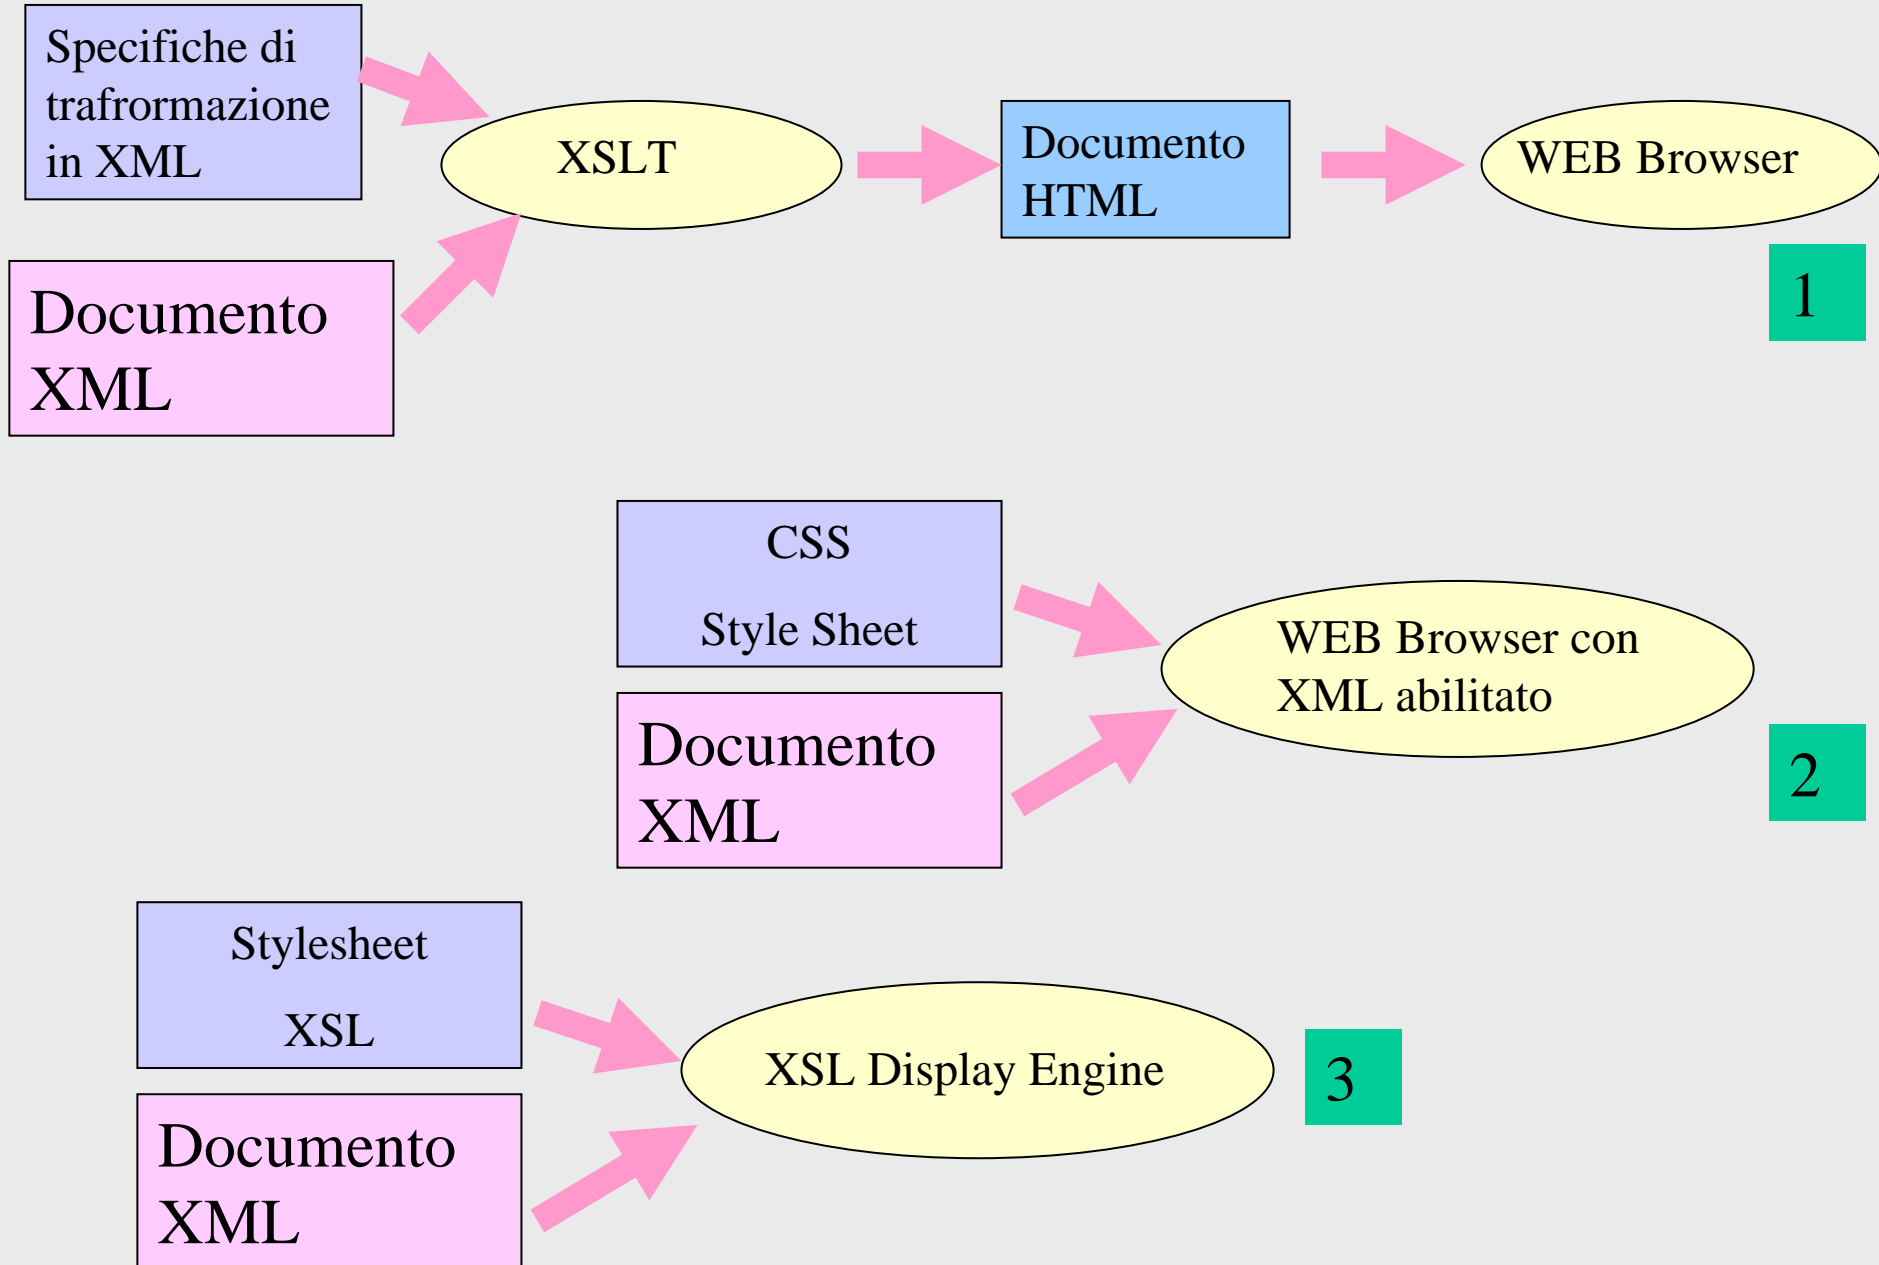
Specifiche di trafrormazione in XML

XSLT

Documento HTML

WEB Browser

Documento XML

1

CSS

Style Sheet

WEB Browser con XML abilitato

Documento XML

2

Stylesheet

XSL

XSL Display Engine

3

Documento XML